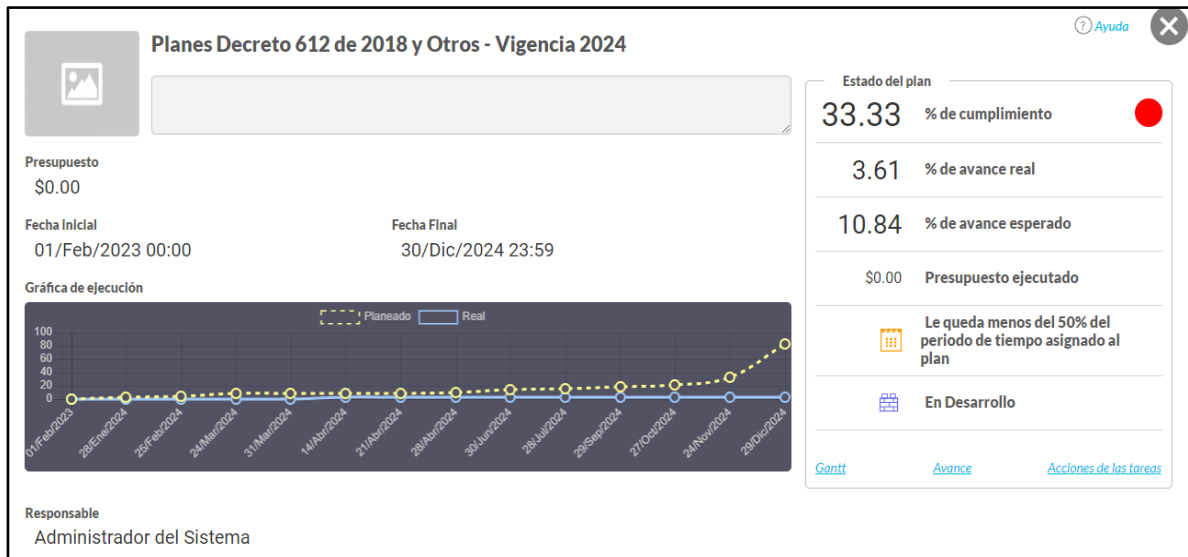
Ayuda

Planes Decreto 612 de 2018 y Otros - Vigencia 2024

Presupuesto
$0.00

Fecha Inicial
01/Feb/2023 00:00

Fecha Final
30/Dic/2024 23:59

Gráfica de ejecución

Planeado Real

100
80
60
40
20
0

01/Feb/2023
28/Ene/2024
25/Feb/2024
24/Mar/2024
31/Mar/2024
14/Abr/2024
21/Abr/2024
28/Abr/2024
30/Jun/2024
28/Jul/2024
29/Sep/2024
27/Oct/2024
24/Nov/2024
29/Dic/2024

Estado del plan

| | |
|---|---|
| 33.33 | % de cumplimiento |
| 3.61 | % de avance real |
| 10.84 | % de avance esperado |
| $0.00 | Presupuesto ejecutado |

Le queda menos del 50% del periodo de tiempo asignado al plan

En Desarrollo

Gantt Avance Acciones de las tareas

Responsable
Administrador del Sistema